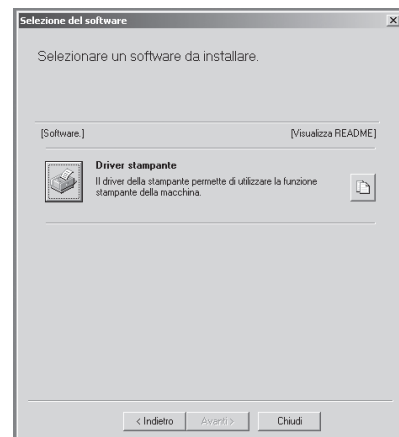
Selezione del software

×

Selezionare un software da installare.

[Software.]

[Visualizza README]

Driver stampante

Il driver della stampante permette di utilizzare la funzione stampante della macchina.

< Indietro

Avanti >

Chiudi